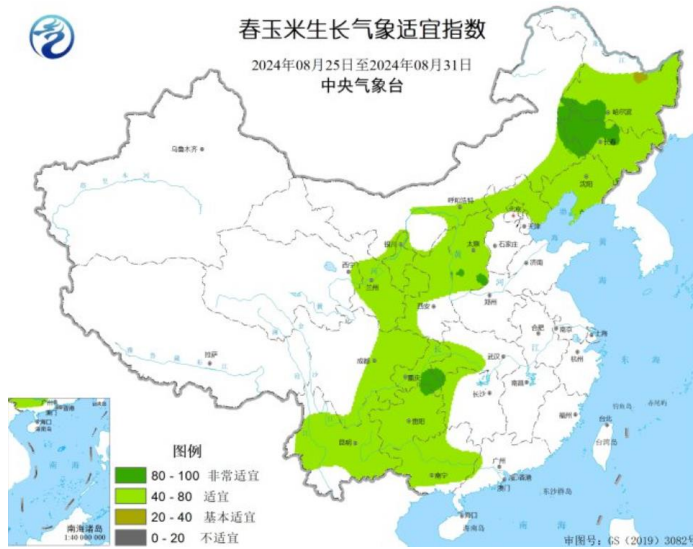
春玉米生长气象适宜指数
2024年08月25日至2024年08月31日
中央气象台

乌鲁木齐
哈尔滨
长春
沈阳
呼和浩特
北京
天津
石家庄
太原
银川
西宁
兰州
济南
郑州
西安
拉萨
成都
重庆
贵阳
昆明
南宁
广州
长沙
武汉
合肥
南京
上海
杭州
南昌
福州
台北
香港
澳门
海口
台湾岛
东沙群岛
南海诸岛
1:40 000 000

图例
80 - 100 非常适宜
40 - 80 适宜
20 - 40 基本适宜
0 - 20 不适宜

审图号：GS（2019）3082号